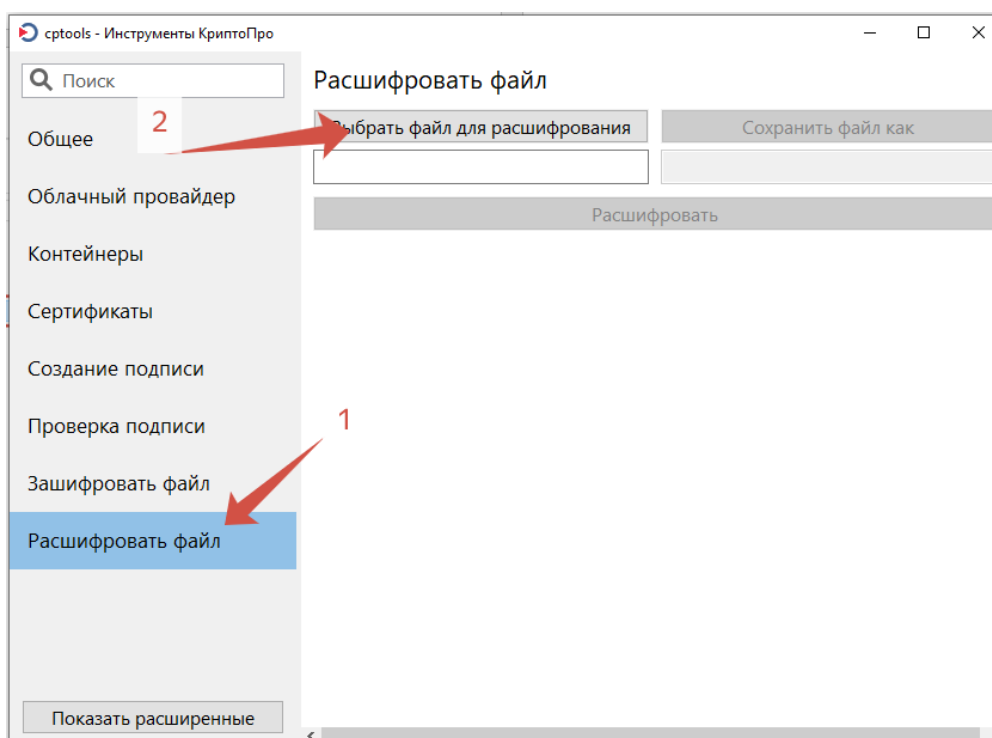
cptools - Инструменты КриптоПро

Поиск

2

Общее

Облачный провайдер

Контейнеры

Сертификаты

Создание подписи

Проверка подписи

1

Зашифровать файл

Расшифровать файл

Показать расширенные

Расшифровать файл

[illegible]ыбрать файл для расшифрования

Сохранить файл как

Расшифровать